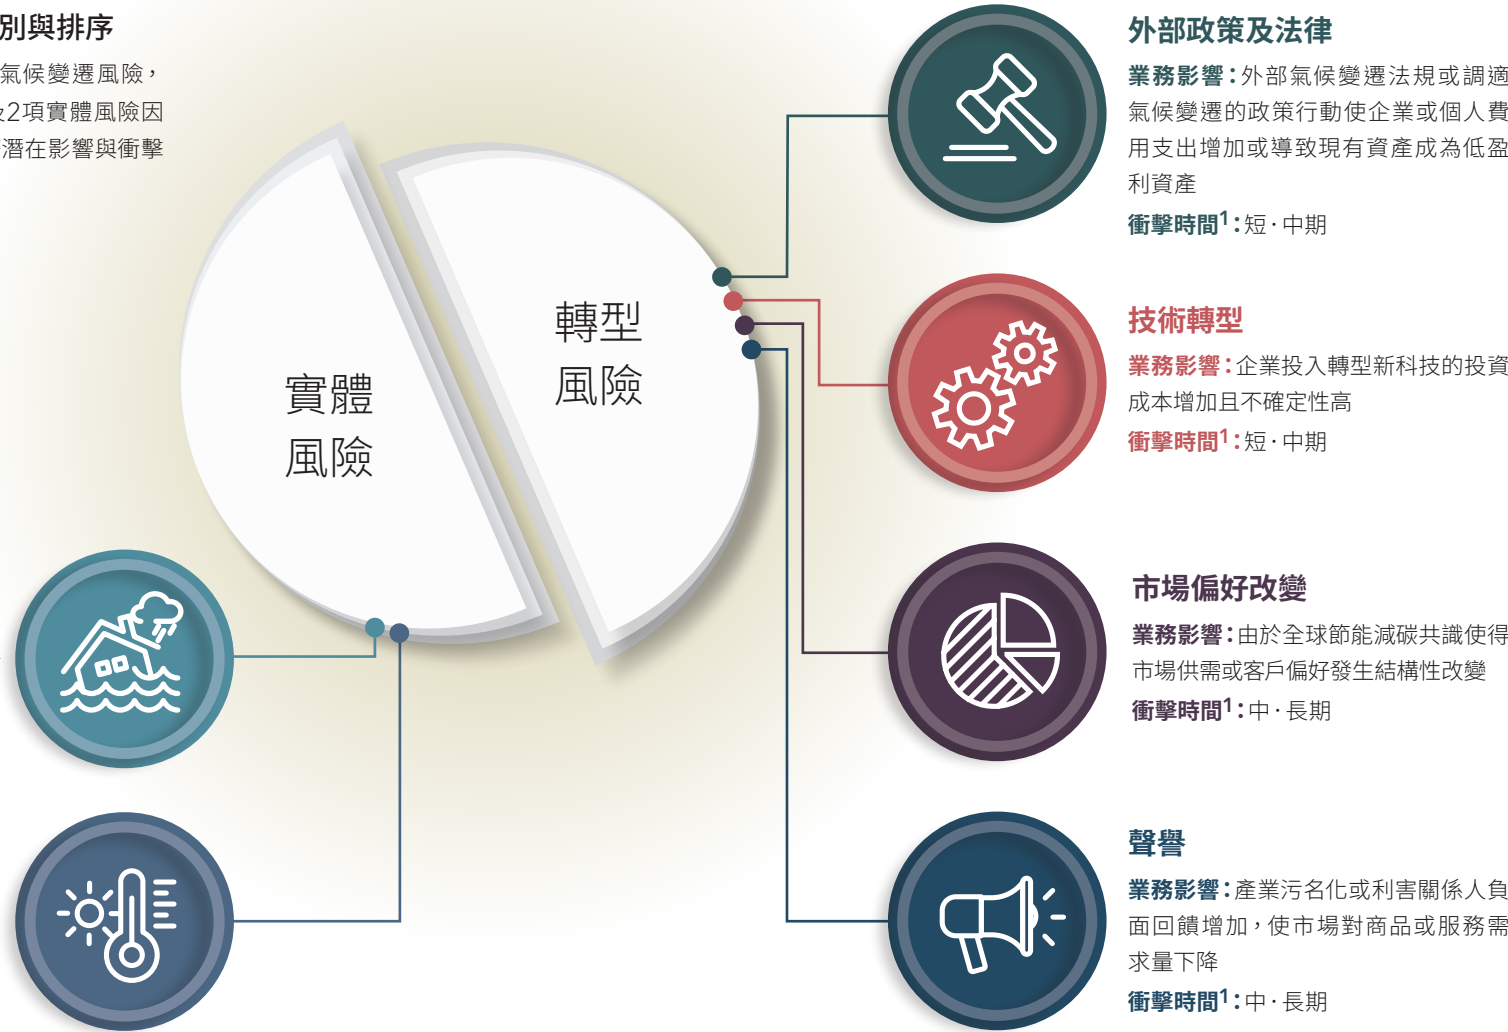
別與排序

氣候變遷風險，
2項實體風險因
潛在影響與衝擊

實體
風險

轉型
風險

外部政策及法律

業務影響：外部氣候變遷法規或調適氣候變遷的政策行動使企業或個人費用支出增加或導致現有資產成為低盈利資產

衝擊時間$^1$：短、中期

技術轉型

業務影響：企業投入轉型新科技的投資成本增加且不確定性高

衝擊時間$^1$：短、中期

市場偏好改變

業務影響：由於全球節能減碳共識使得市場供需或客戶偏好發生結構性改變

衝擊時間$^1$：中、長期

聲譽

業務影響：產業污名化或利害關係人負面回饋增加，使市場對商品或服務需求量下降

衝擊時間$^1$：中、長期